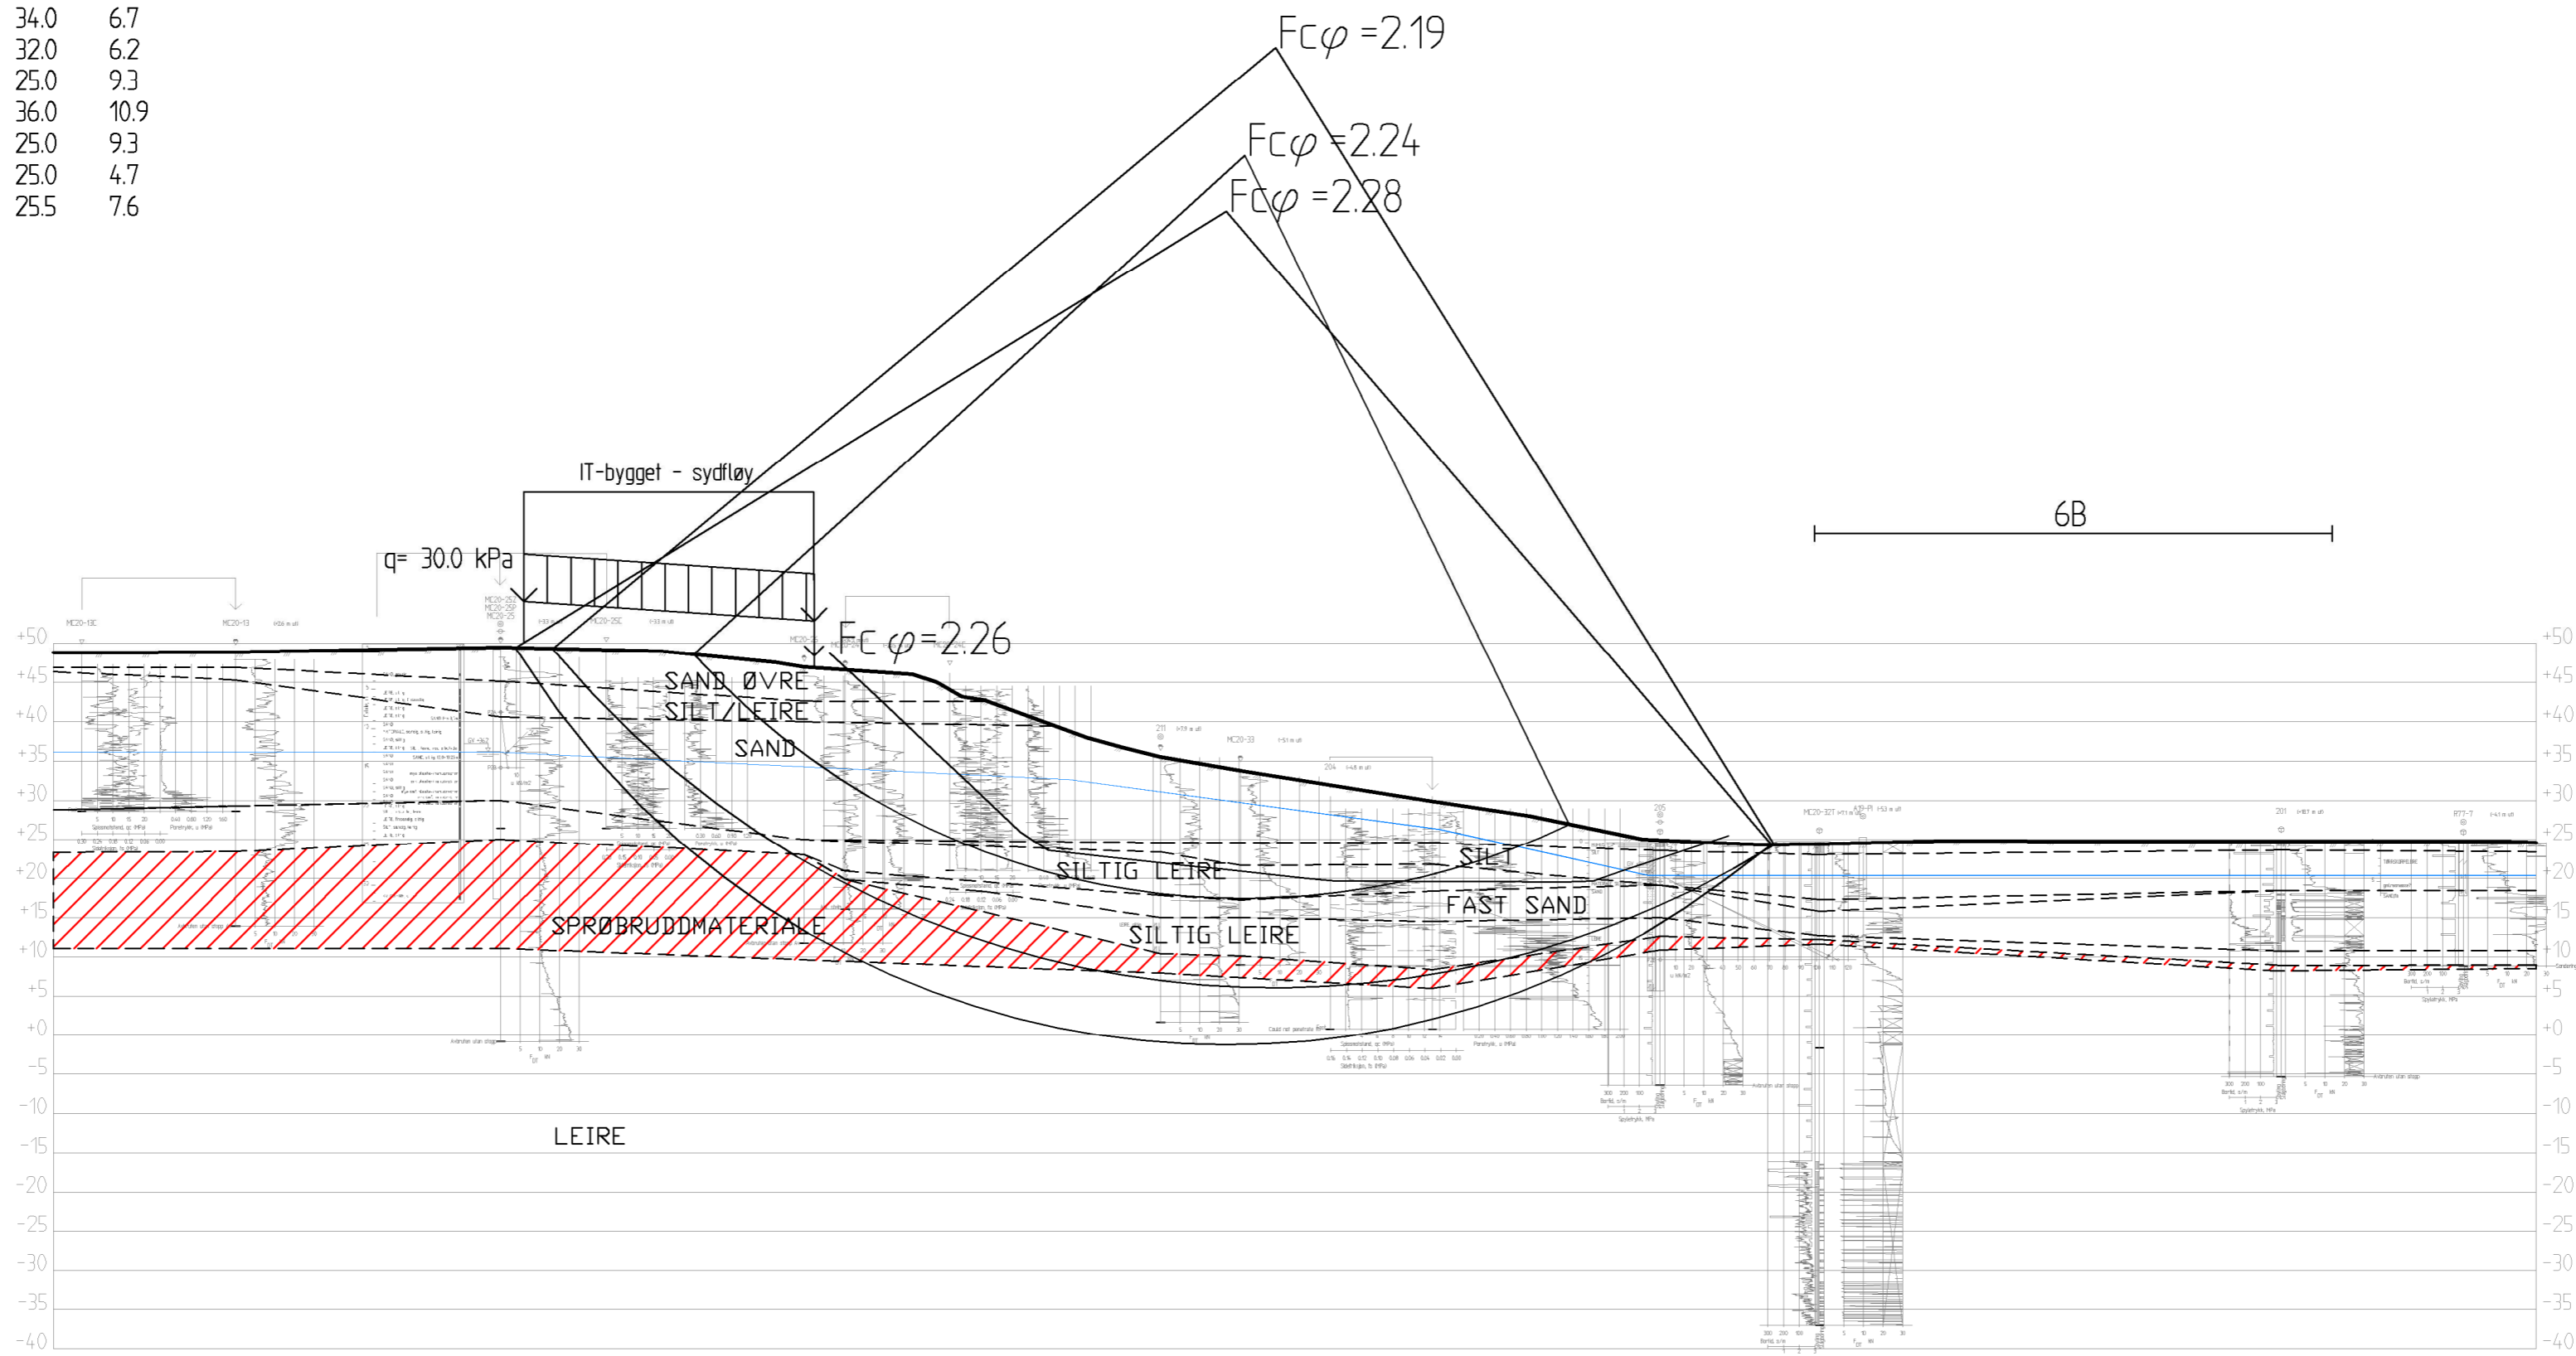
34.0 6.7
32.0 6.2
25.0 9.3
36.0 10.9
25.0 9.3
25.0 4.7
25.5 7.6

Fc$\varphi$ =2.19

Fc$\varphi$ =2.24

Fc$\varphi$ =2.28

IT-bygget - sydfløy

6B

q= 30.0 kPa

Fc $\varphi$=2.26

MC20-13C

MC20-13

MC20-25

MC20-33

+50
+45
+40
+35
+30
+25
+20
+15
+10
+5
+0
-5
-10
-15
-20
-25
-30
-35
-40

SAND ØVRE

SILT/LEIRE

SAND

SILTIG LEIRE

SILT

FAST SAND

SPRØBRUDDMATERIALE

SILTIG LEIRE

LEIRE

+50
+45
+40
+35
+30
+25
+20
+15
+10
+5
+0
-5
-10
-15
-20
-25
-30
-35
-40